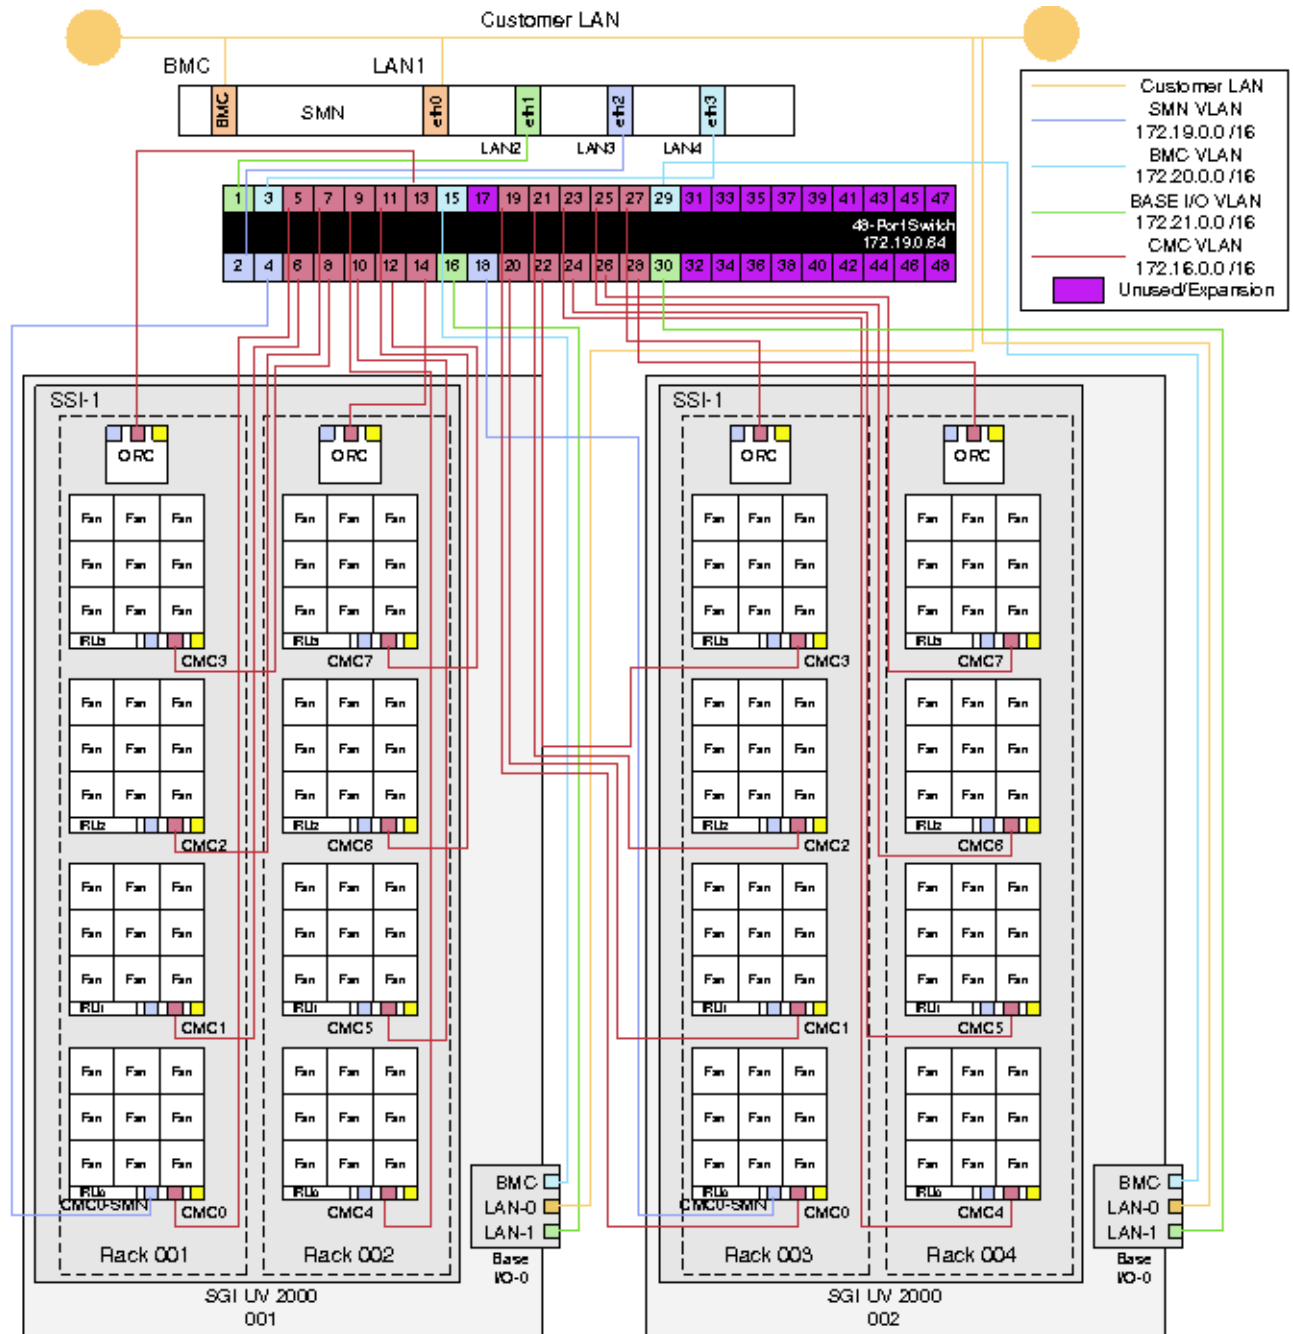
Customer LAN

BMC LAN1

BMC SMN eth0 eth1 eth2 eth3

LAN2 LAN3 LAN4

| 1 | 3 | 5 | 7 | 9 | 11 | 13 | 15 | 17 | 19 | 21 | 23 | 25 | 27 | 29 | 31 | 33 | 35 | 37 | 39 | 41 | 43 | 45 | 47 |
|---|---|---|---|---|---|---|---|---|---|---|---|---|---|---|---|---|---|---|---|---|---|---|---|
| 2 | 4 | 6 | 8 | 10 | 12 | 14 | 16 | 18 | 20 | 22 | 24 | 26 | 28 | 30 | 32 | 34 | 36 | 38 | 40 | 42 | 44 | 46 | 48 |

48-Port Switch
172.19.0.64

Customer LAN
SMN VLAN
172.19.0.0 /16
BMC VLAN
172.20.0.0 /16
BASE I/O VLAN
172.21.0.0 /16
CMC VLAN
172.16.0.0 /16
Unused/Expansion

SSI-1

ORC ORC

Fan Fan Fan
Fan Fan Fan
Fan Fan Fan
IRU3 CMC3

Fan Fan Fan
Fan Fan Fan
Fan Fan Fan
IRU3 CMC7

Fan Fan Fan
Fan Fan Fan
Fan Fan Fan
IRU2 CMC2

Fan Fan Fan
Fan Fan Fan
Fan Fan Fan
IRU2 CMC6

Fan Fan Fan
Fan Fan Fan
Fan Fan Fan
IRU1 CMC1

Fan Fan Fan
Fan Fan Fan
Fan Fan Fan
IRU1 CMC5

Fan Fan Fan
Fan Fan Fan
Fan Fan Fan
IRU0 CMC0-SMN CMC0

Fan Fan Fan
Fan Fan Fan
Fan Fan Fan
IRU0 CMC4

Rack 001 Rack 002

BMC
LAN-0
LAN-1
Base I/O-0

SGI UV 2000
001

SSI-1

ORC ORC

Fan Fan Fan
Fan Fan Fan
Fan Fan Fan
IRU3 CMC3

Fan Fan Fan
Fan Fan Fan
Fan Fan Fan
IRU3 CMC7

Fan Fan Fan
Fan Fan Fan
Fan Fan Fan
IRU2 CMC2

Fan Fan Fan
Fan Fan Fan
Fan Fan Fan
IRU2 CMC6

Fan Fan Fan
Fan Fan Fan
Fan Fan Fan
IRU1 CMC1

Fan Fan Fan
Fan Fan Fan
Fan Fan Fan
IRU1 CMC5

Fan Fan Fan
Fan Fan Fan
Fan Fan Fan
IRU0 CMC0-SMN CMC0

Fan Fan Fan
Fan Fan Fan
Fan Fan Fan
IRU0 CMC4

Rack 003 Rack 004

BMC
LAN-0
LAN-1
Base I/O-0

SGI UV 2000
002